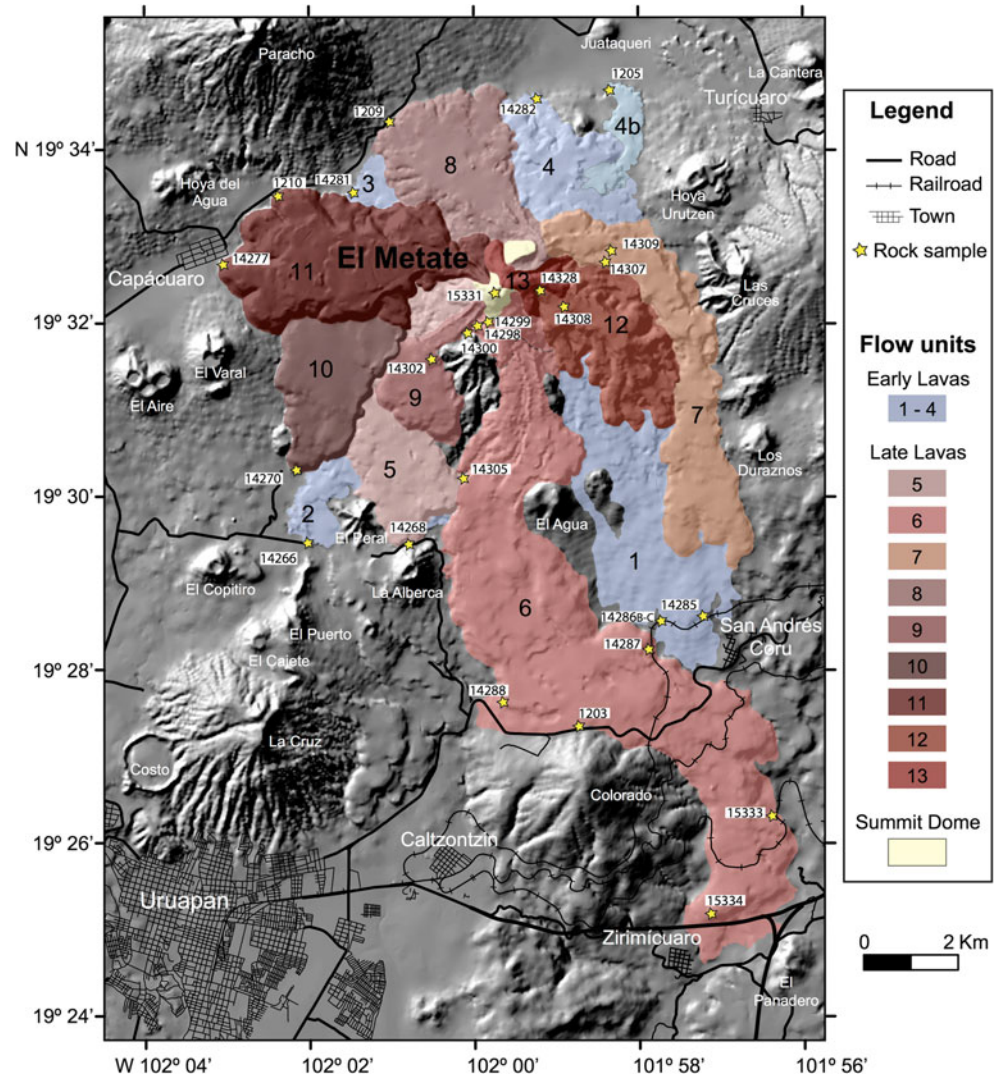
Paracho
Juataqueri
La Cantera
Turícuaro
1205
14282
1209
4b
N 19º 34'
8
4
14281
3
Hoya del Agua
1210
Hoya Urutzen
El Metate
14309
14307
Capácuaro
14277
11
13
14328
15331
14308
Las Cruces
19º 32'
14299
14298
12
14300
10
14302
El Varal
9
El Aire
7
Los Duraznos
5
14305
14270
19º 30'
El Agua
2
14268
El Peral
14266
1
El Copitiro
La Alberca
6
14286B-C
14285
San Andrés Coru
El Puerto
14287
El Cajete
19º 28'
14288
1203
La Cruz
Costo
Colorado
15333
19º 26'
Caltzontzin
Uruapan
15334
Zirimícuaro
El Panadero
19º 24'
W 102º 04'
102º 02'
102º 00'
101º 58'
101º 56'

Legend
Road
Railroad
Town
Rock sample

Flow units
Early Lavas
1 - 4
Late Lavas
5
6
7
8
9
10
11
12
13
Summit Dome

0
2 Km